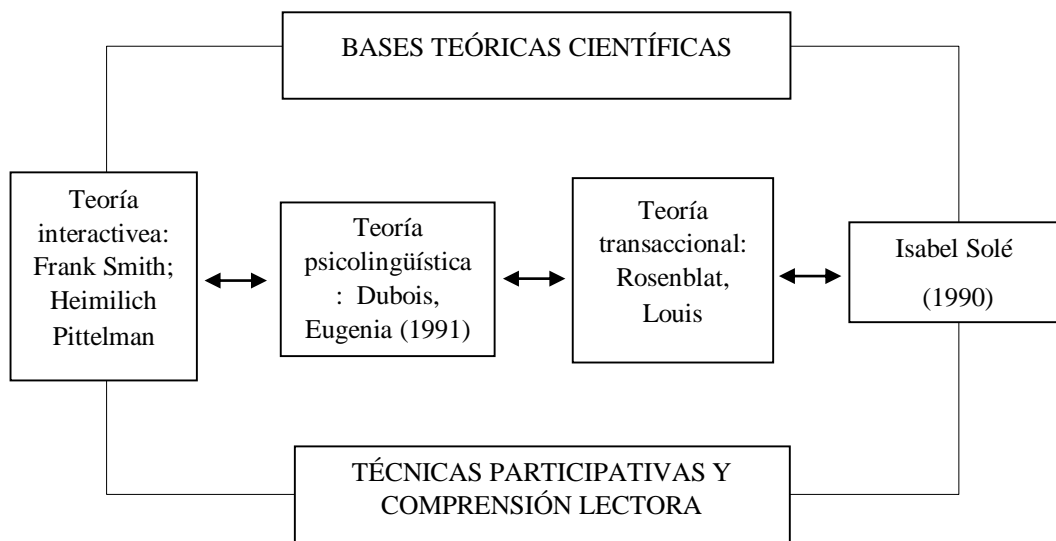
BASES TEÓRICAS CIENTÍFICAS

Teoría interactivea: Frank Smith; Heimilich Pittelman

Teoría psicolingüística : Dubois, Eugenia (1991)

Teoría transaccional: Rosenblat, Louis

Isabel Solé (1990)

TÉCNICAS PARTICIPATIVAS Y COMPRENSIÓN LECTORA